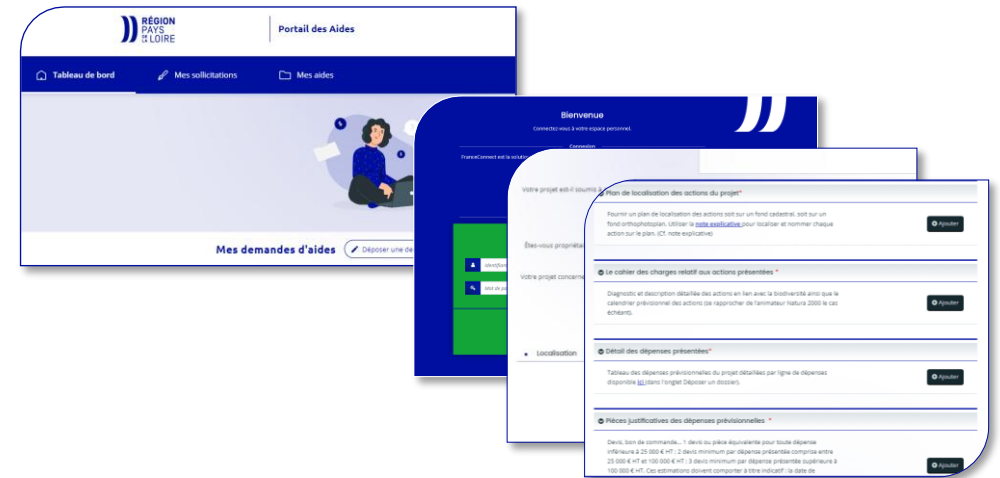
RÉGION PAYS DE LA LOIRE

Portail des Aides

Tableau de bord
Mes sollicitations
Mes aides

Mes demandes d'aides
Déposer une de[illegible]

Bienvenue
Connectez-vous à votre espace personnel.
Connexion
FranceConnect est la solution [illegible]

Votre projet est-il soumis à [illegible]
Êtes-vous propriéta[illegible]
Votre projet concerne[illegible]
Localisation

Identifiant
Mot de passe

Plan de localisation des actions du projet*
Fournir un plan de localisation des actions soit sur un fond cadastral, soit sur un fond orthophotoplan. Utiliser la note explicative pour localiser et nommer chaque action sur le plan. (Cf. note explicative)
Ajouter

Le cahier des charges relatif aux actions présentées *
Diagnostic et description détaillée des actions en lien avec la biodiversité ainsi que le calendrier prévisionnel des actions (se rapprocher de l'animateur Natura 2000 le cas échéant).
Ajouter

Détail des dépenses présentées*
Tableau des dépenses prévisionnelles du projet détaillées par ligne de dépense disponible ici (dans l'onglet Déposer un dossier).
Ajouter

Pièces justificatives des dépenses prévisionnelles *
Devis, bon de commande... 1 devis ou pièce équivalente pour toute dépense inférieure à 25 000 € HT ; 2 devis minimum par dépense présentée comprise entre 25 000 € HT et 100 000 € HT ; 3 devis minimum par dépense présentée supérieure à 100 000 € HT. Ces estimations doivent comporter à titre indicatif : la date de
Ajouter